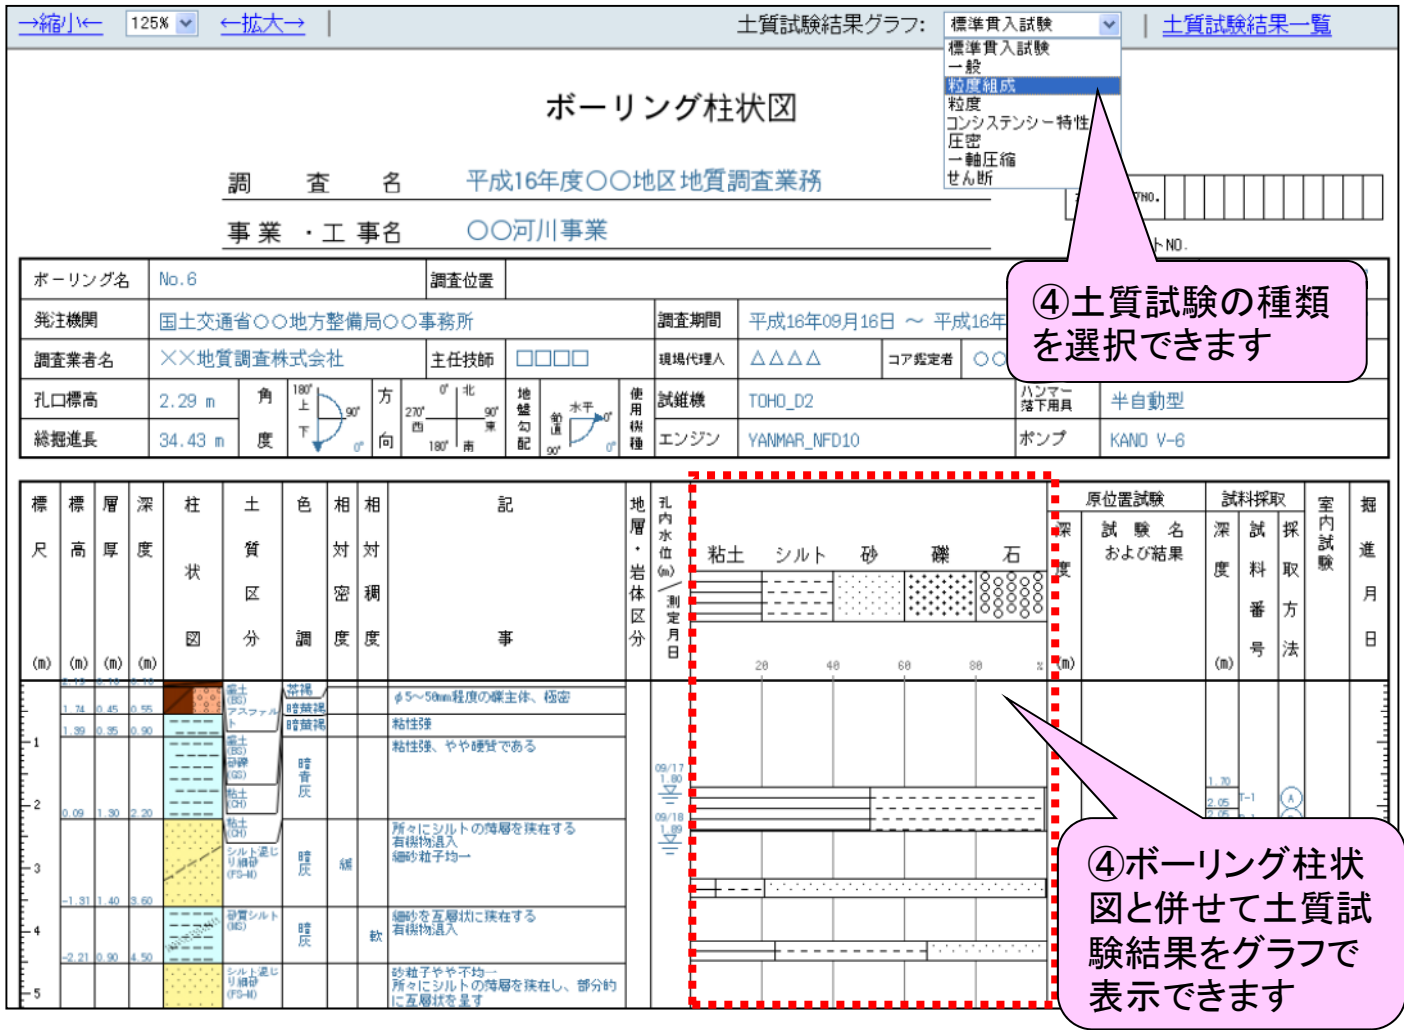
→縮小← 125% ←拡大→ | 土質試験結果グラフ: 標準貫入試験 | 土質試験結果一覧

標準貫入試験
一般
粒度組成
粒度
コンシステンシー特性
圧密
一軸圧縮
せん断

ボーリング柱状図

調査名 平成16年度〇〇地区地質調査業務

事業・工事名 〇〇河川事業

NO.

ト NO.

④土質試験の種類を選択できます

| ボーリング名 | No.6 | 調査位置 | | | | |
|---|---|---|---|---|---|---|
| 発注機関 | 国土交通省〇〇地方整備局〇〇事務所 | | 調査期間 | 平成16年09月16日 ～ 平成16年 | | |
| 調査業者名 | ××地質調査株式会社 | 主任技師 | □□□□ | 現場代理人 | △△△△ | コア鑑定者 〇〇 |
| 孔口標高 | 2.29 m | 角 度 | 180° 上 下 90° 0° | 方 向 | 0° 北 270° 西 90° 東 180° 南 | 地盤勾配 | 鉛直 水平 90° 0° | 使用機種 | 試錐機 | TOHO_D2 | ハンマー落下用具 | 半自動型 |
| 総掘進長 | 34.43 m | | | | | | | | エンジン | YANMAR_NFD10 | ポンプ | KANO V-6 |

| 標尺 (m) | 標高 (m) | 層厚 (m) | 深度 (m) | 柱状図 | 土質区分 | 色調 | 相対密度 | 相対稠度 | 記事 | 地層・岩体区分 | 孔内水位(m)/測定月日 | 粘土 シルト 砂 礫 石 20 40 60 80 % | 原位置試験 深度(m) 試験名および結果 | 試料採取 深度(m) 試料番号 採取方法 | 室内試験 | 掘進月日 |
|---|---|---|---|---|---|---|---|---|---|---|---|---|---|---|---|---|
| | 1.74 | 0.45 | 0.55 | | 盛土(BS) アスファルト | 茶褐 暗茶褐 | | | φ5～50mm程度の礫主体、極密 | | | | | | | |
| 1 | 1.39 | 0.35 | 0.90 | | | 暗茶褐 | | | 粘性強 | | | | | | | |
| 2 | 0.09 | 1.30 | 2.20 | | 盛土(BS) 砂礫(GS) 粘土(CH) | 暗青灰 | | | 粘性強、やや硬質である | | 09/17 1.80 | | | 1.70 2.05 2.05 T-1 | | |
| 3 | -1.31 | 1.40 | 3.60 | | 粘土(CH) シルト混じり細砂(FS-M) | 暗灰 | 緩 | | 所々にシルトの薄層を挟在する 有機物混入 細砂粒子均一 | | 09/18 1.89 | | | | | |
| 4 | -2.21 | 0.90 | 4.50 | | 砂質シルト(MS) | 暗灰 | | 軟 | 細砂を互層状に挟在する 有機物混入 | | | | | | | |
| 5 | | | | | シルト混じり細砂(FS-M) | | | | 砂粒子やや不均一 所々にシルトの薄層を挟在し、部分的に互層状を呈す | | | | | | | |

④ボーリング柱状図と併せて土質試験結果をグラフで表示できます